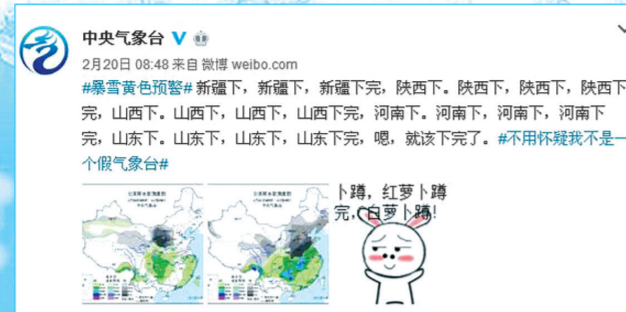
中央气象台

2月20日 08:48 来自 微博 weibo.com

#暴雪黄色预警# 新疆下，新疆下，新疆下完，陕西下。陕西下，陕西下，陕西下完，山西下。山西下，山西下，山西下完，河南下。河南下，河南下，河南下完，山东下。山东下，山东下，山东下完，嗯，就该下完了。#不用怀疑我不是一个假气象台#

卜蹲，红萝卜蹲完，白萝卜蹲!